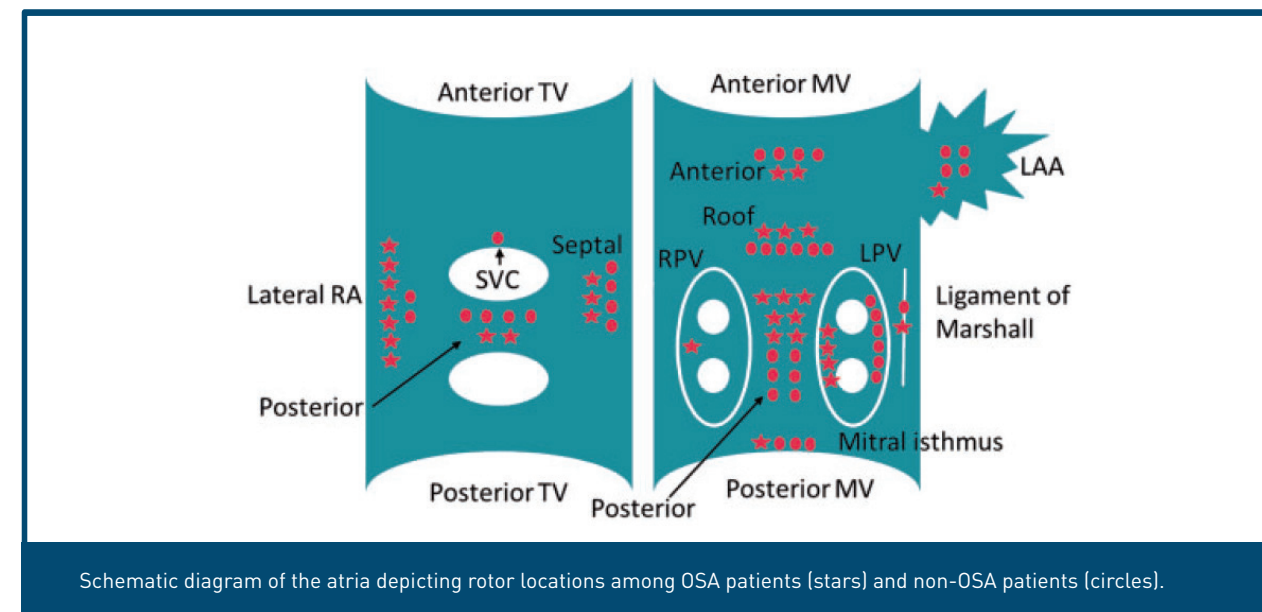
Anterior TV

Anterior MV

LAA

Anterior

Roof

Septal

SVC

RPV

LPV

Lateral RA

Ligament of Marshall

Posterior

Mitral isthmus

Posterior TV

Posterior

Posterior MV

Schematic diagram of the atria depicting rotor locations among OSA patients (stars) and non-OSA patients (circles).